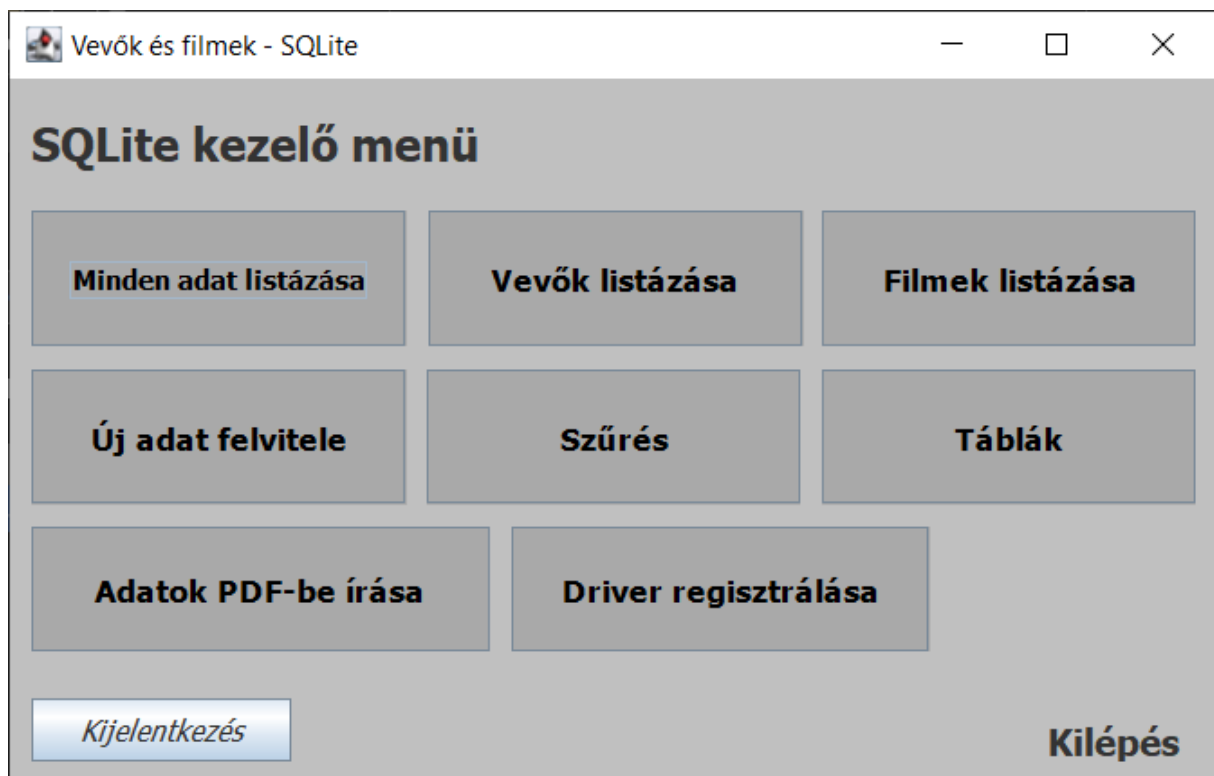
Vevők és filmek - SQLite

SQLite kezelő menü

Minden adat listázása

Vevők listázása

Filmek listázása

Új adat felvitele

Szűrés

Táblák

Adatok PDF-be írása

Driver regisztrálása

Kijelentkezés

Kilépés